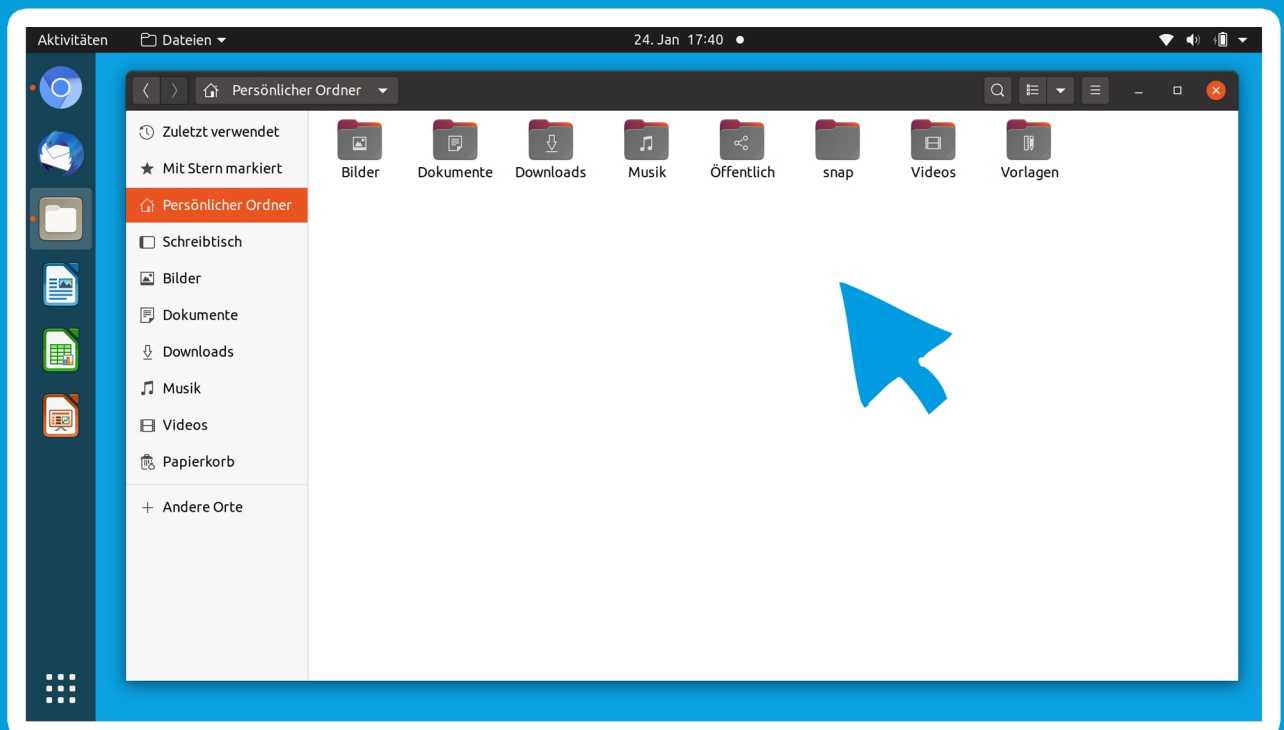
Aktivitäten Dateien 24. Jan 17:40

Persönlicher Ordner

Zuletzt verwendet
Mit Stern markiert
Persönlicher Ordner
Schreibtisch
Bilder
Dokumente
Downloads
Musik
Videos
Papierkorb
Andere Orte

Bilder
Dokumente
Downloads
Musik
Öffentlich
snap
Videos
Vorlagen